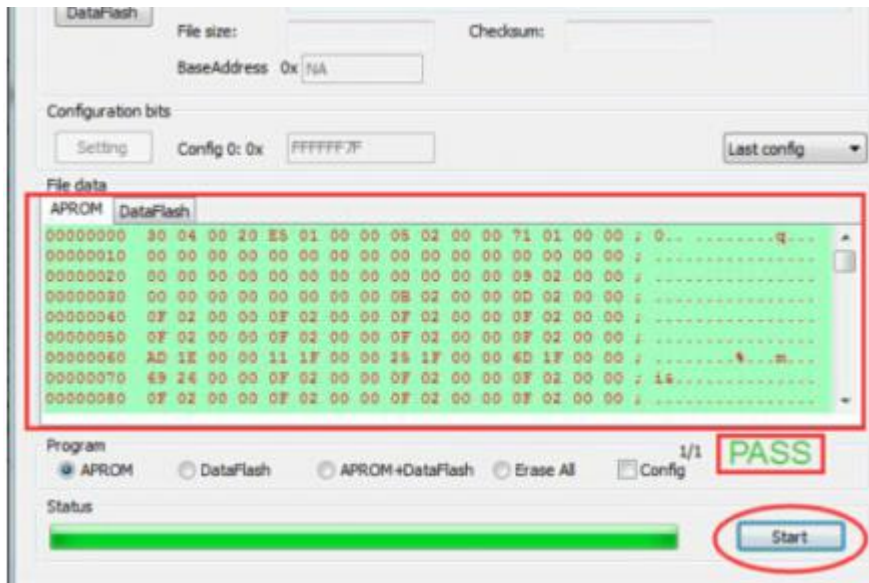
DataFlash

File size:

Checksum:

BaseAddress 0x NA

Configuration bits

Setting

Config 0: 0x FFFFFF7F

Last config

File data

APROM DataFlash

00000000 30 04 00 20 E5 01 00 00 05 02 00 00 71 01 00 00 ; 0.. .........q...
00000010 00 00 00 00 00 00 00 00 00 00 00 00 00 00 00 00 ; ................
00000020 00 00 00 00 00 00 00 00 00 00 00 00 09 02 00 00 ; ................
00000030 00 00 00 00 00 00 00 00 0B 02 00 00 0D 02 00 00 ; ................
00000040 0F 02 00 00 0F 02 00 00 0F 02 00 00 0F 02 00 00 ; ................
00000050 0F 02 00 00 0F 02 00 00 0F 02 00 00 0F 02 00 00 ; ................
00000060 AD 1E 00 00 11 1F 00 00 25 1F 00 00 6D 1F 00 00 ; ........%...m...
00000070 69 24 00 00 0F 02 00 00 0F 02 00 00 0F 02 00 00 ; i$..............
00000080 0F 02 00 00 0F 02 00 00 0F 02 00 00 0F 02 00 00 ; ................

Program

APROM DataFlash APROM+DataFlash Erase All Config

1/1 PASS

Status

Start